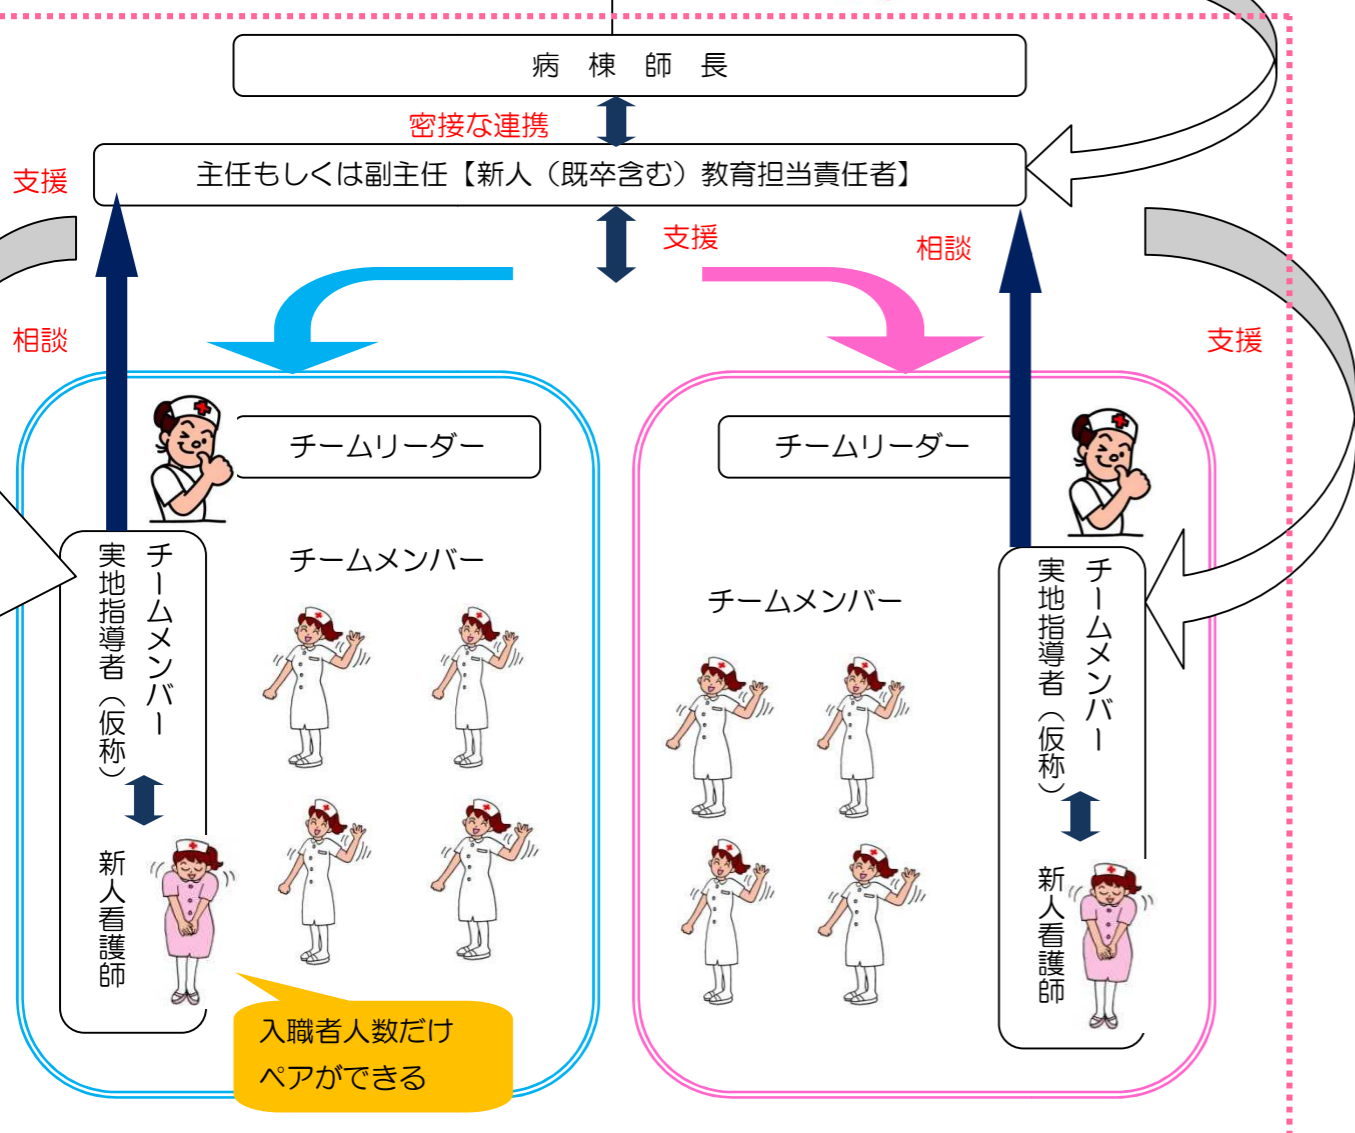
病　棟　師　長

密接な連携

支援

主任もしくは副主任【新人（既卒含む）教育担当責任者】

支援

相談

相談

支援

チームリーダー

チームリーダー

チームメンバー

チームメンバー

チームメンバー
実地指導者（仮称）

新人看護師

チームメンバー
実地指導者（仮称）

新人看護師

入職者人数だけ
ペアができる